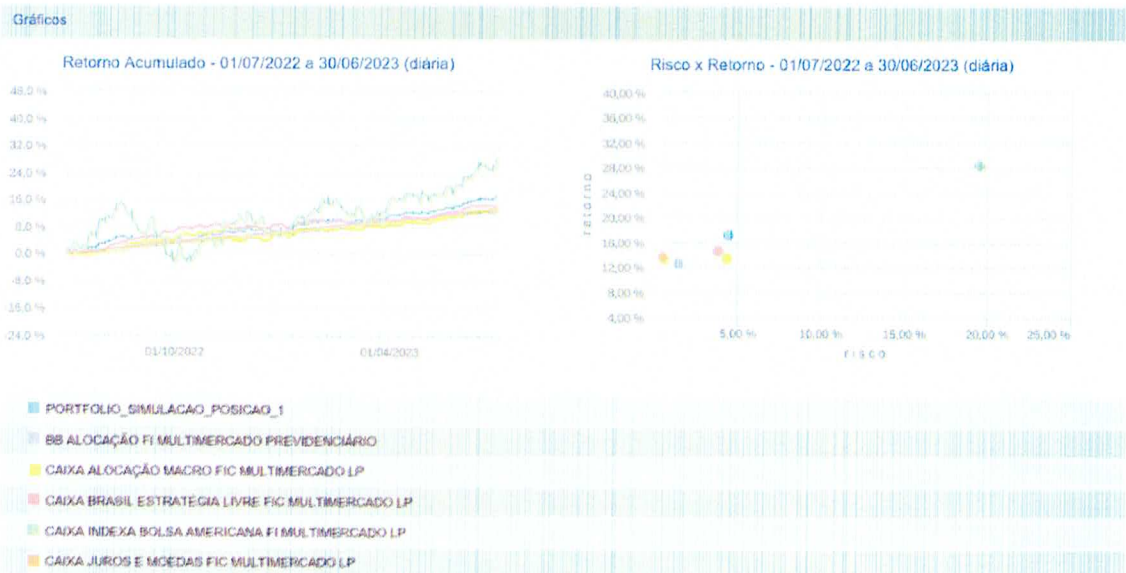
Gráficos

Retorno Acumulado - 01/07/2022 a 30/06/2023 (diária)

48,0 %
40,0 %
32,0 %
24,0 %
16,0 %
8,0 %
0,0 %
-8,0 %
-16,0 %
-24,0 %

01/10/2022
01/04/2023

Risco x Retorno - 01/07/2022 a 30/06/2023 (diária)

40,00 %
36,00 %
32,00 %
28,00 %
24,00 %
20,00 %
16,00 %
12,00 %
8,00 %
4,00 %

retorno

5,00 %
10,00 %
15,00 %
20,00 %
25,00 %

risco

PORTFOLIO_SIMULACAO_POSICAO_1
BB ALOCAÇÃO FI MULTIMERCADO PREVIDENCIÁRIO
CAIXA ALOCAÇÃO MACRO FIC MULTIMERCADO LP
CAIXA BRASIL ESTRATÉGIA LIVRE FIC MULTIMERCADO LP
CAIXA INDEXA BOLSA AMERICANA FI MULTIMERCADO LP
CAIXA JUROS E MOEDAS FIC MULTIMERCADO LP